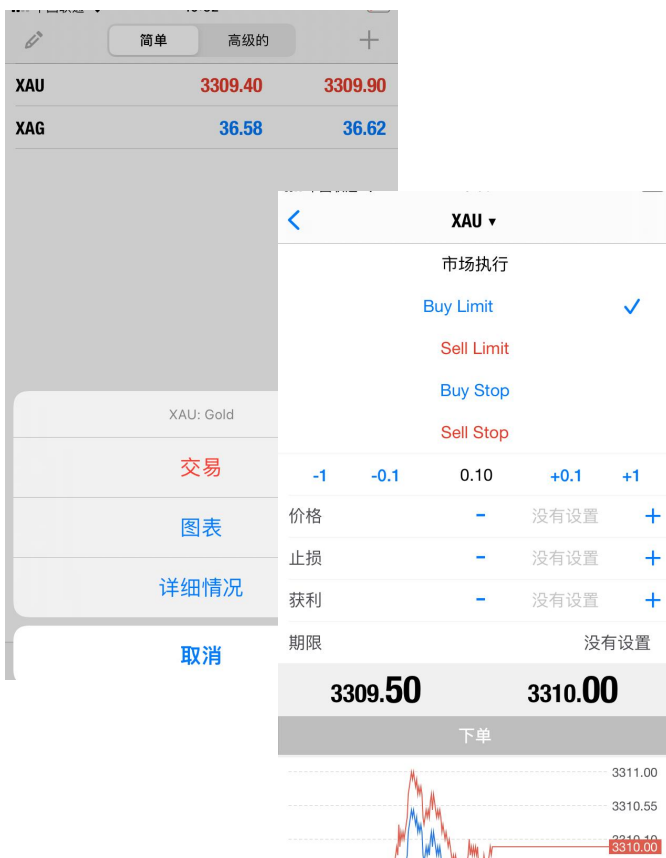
简单 高级的

| XAU | 3309.40 | 3309.90 |
|---|---|---|
| XAG | 36.58 | 36.62 |

XAU: Gold

交易

图表

详细情况

取消

XAU ▾

市场执行

Buy Limit ✓

Sell Limit

Buy Stop

Sell Stop

-1 -0.1 0.10 +0.1 +1

价格 - 没有设置 +

止损 - 没有设置 +

获利 - 没有设置 +

期限 没有设置

3309.50 3310.00

下单

3311.00

3310.55

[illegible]

3310.00